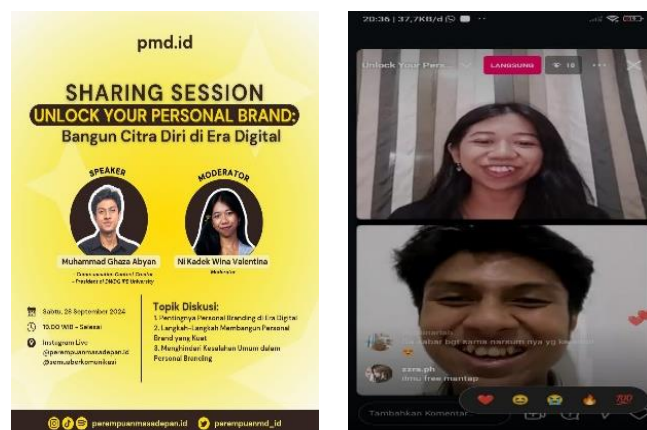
pmd.id

SHARING SESSION
UNLOCK YOUR PERSONAL BRAND:
Bangun Citra Diri di Era Digital

SPEAKER
Muhammad Ghaza Abyan
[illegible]
- President of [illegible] University

MODERATOR
Ni Kadek Wina Valentina
Moderator

Sabtu, 28 September 2024
10.00 WIB - Selesai
Instagram Live
@perempuanmasadepan.id
@semuaberkomunikasi

Topik Diskusi:
1. Pentingnya Personal Branding di Era Digital
2. Langkah-Langkah Membangun Personal Brand yang Kuat
3. Menghindari Kesalahan Umum dalam Personal Branding

perempuanmasadepan.id perempuanmd_id

20:36 | 37,7KB/d
Unlock Your Pers
LANGSUNG
18
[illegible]
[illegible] sabar bgt kama narkum nya yg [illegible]
zzra.ph
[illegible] free mantap
Tambahkan Komentar